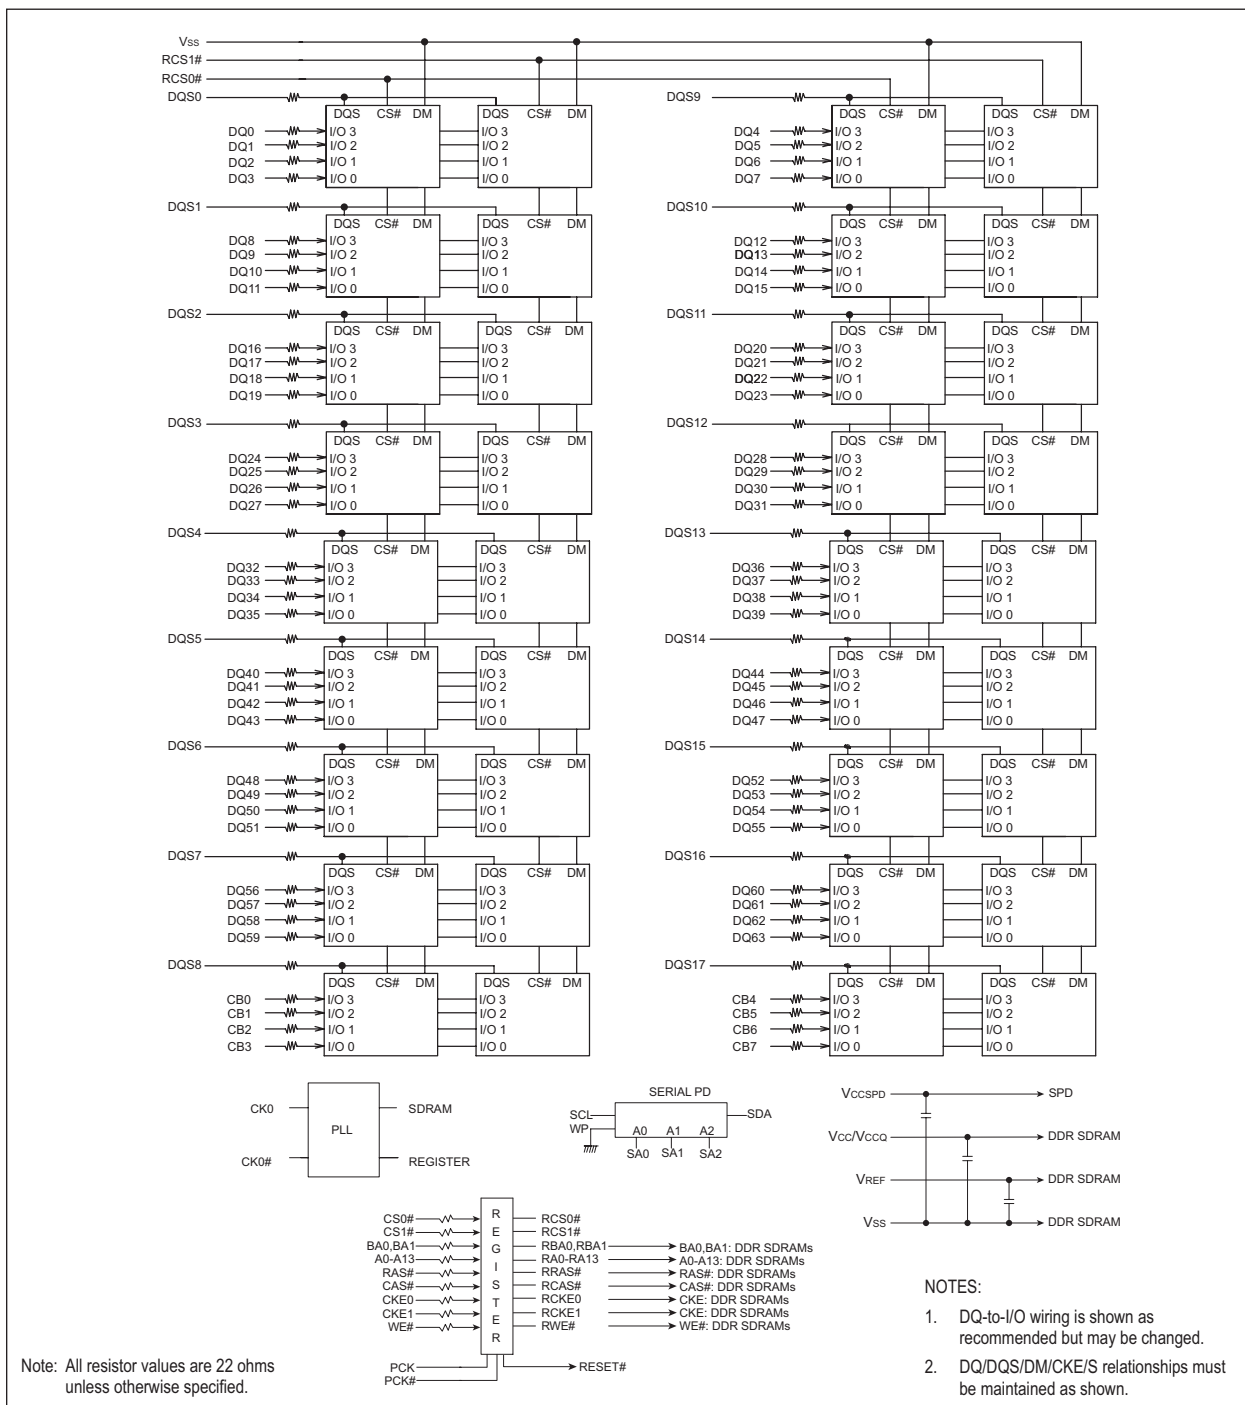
VSS
RCS1#
RCS0#
DQS0
DQS CS# DM
DQ0 I/O 3
DQ1 I/O 2
DQ2 I/O 1
DQ3 I/O 0
DQS CS# DM
I/O 3
I/O 2
I/O 1
I/O 0

DQS1
DQ8 DQ9 DQ10 DQ11

DQS2
DQ16 DQ17 DQ18 DQ19

DQS3
DQ24 DQ25 DQ26 DQ27

DQS4
DQ32 DQ33 DQ34 DQ35

DQS5
DQ40 DQ41 DQ42 DQ43

DQS6
DQ48 DQ49 DQ50 DQ51

DQS7
DQ56 DQ57 DQ58 DQ59

DQS8
CB0 CB1 CB2 CB3

DQS9
DQ4 DQ5 DQ6 DQ7

DQS10
DQ12 DQ13 DQ14 DQ15

DQS11
DQ20 DQ21 DQ22 DQ23

DQS12
DQ28 DQ29 DQ30 DQ31

DQS13
DQ36 DQ37 DQ38 DQ39

DQS14
DQ44 DQ45 DQ46 DQ47

DQS15
DQ52 DQ53 DQ54 DQ55

DQS16
DQ60 DQ61 DQ62 DQ63

DQS17
CB4 CB5 CB6 CB7

CK0
PLL
SDRAM
CK0#
REGISTER

SERIAL PD
SCL
WP
SDA
A0 A1 A2
SA0 SA1 SA2

VCCSPD SPD
VCC/VCCQ DDR SDRAM
VREF DDR SDRAM
VSS DDR SDRAM

CS0# CS1# BA0,BA1 A0-A13 RAS# CAS# CKE0 CKE1 WE#
REGISTER
RCS0#
RCS1#
RBA0,RBA1 BA0,BA1: DDR SDRAMs
RA0-RA13 A0-A13: DDR SDRAMs
RRAS# RAS#: DDR SDRAMs
RCAS# CAS#: DDR SDRAMs
RCKE0 CKE: DDR SDRAMs
RCKE1 CKE: DDR SDRAMs
RWE# WE#: DDR SDRAMs
PCK
PCK#
RESET#

Note: All resistor values are 22 ohms unless otherwise specified.

NOTES:
1. DQ-to-I/O wiring is shown as recommended but may be changed.
2. DQ/DQS/DM/CKE/S relationships must be maintained as shown.